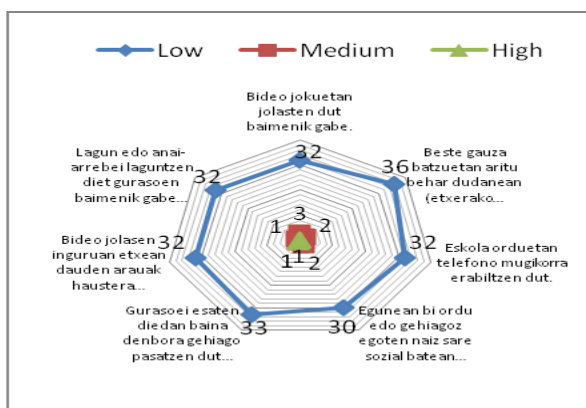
Low Medium High

Bideo jokuetan jolasten dut baimenik gabe.

32

Beste gauza batzuetan aritu behar dudanean (etxerako...

36

Eskola orduetan telefono mugikorra erabiltzen dut.

32

Egunean bi ordu edo gehiagoz egoten naiz sare sozial batean...

30

Gurasoei esaten diedan baina denbora gehiago pasatzen dut...

33

Bideo jolasen inguruan etxean dauden arauak haustera...

32

Lagun edo anai-arrebei laguntzen diet gurasoen baimenik gabe...

32

3
2
2
1
1
1